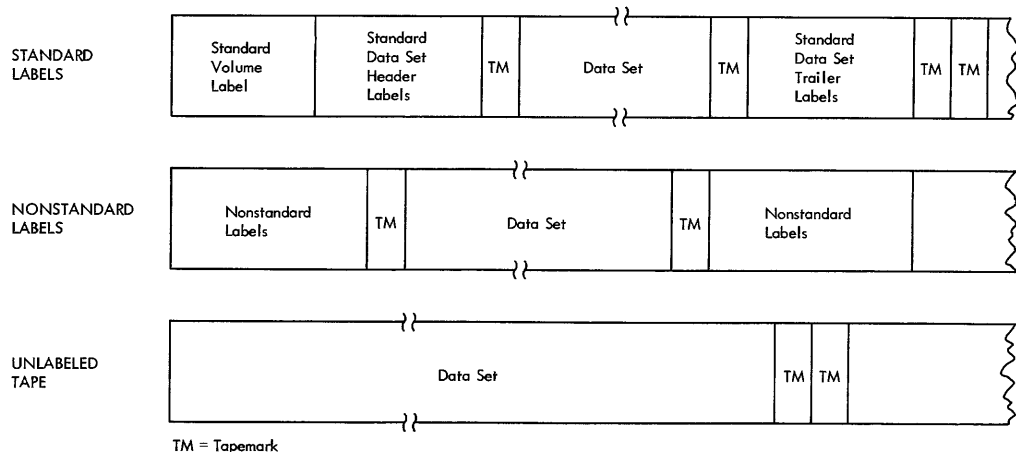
STANDARD LABELS

| Standard Volume Label | Standard Data Set Header Labels | TM | Data Set | TM | Standard Data Set Trailer Labels | TM | TM |
|---|---|---|---|---|---|---|---|

NONSTANDARD LABELS

| Nonstandard Labels | TM | Data Set | TM | Nonstandard Labels |
|---|---|---|---|---|

UNLABELED TAPE

| Data Set | TM | TM |
|---|---|---|

TM = Tapemark